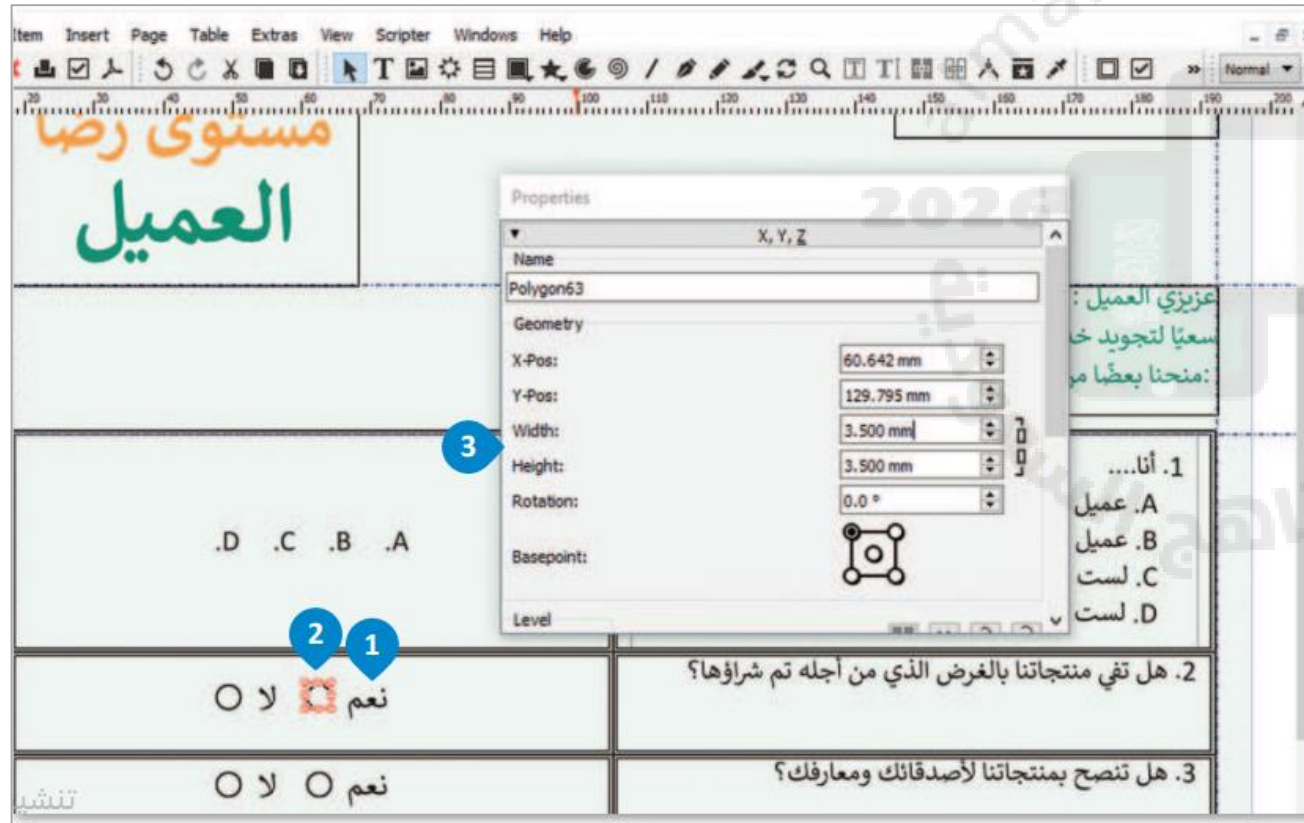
Item Insert Page Table Extras View Scripter Windows Help

Normal

مستوى رضا
العميل

Properties
X, Y, Z
Name
Polygon63
Geometry
X-Pos: 60.642 mm
Y-Pos: 129.795 mm
Width: 3.500 mm
Height: 3.500 mm
Rotation: 0.0 °
Basepoint:
Level

3

عزيزي العميل :
سعيًا لتجويد خ
:منحنا بعضًا م

.D .C .B .A

1. أنا....
A. عميل
B. عميل
C. لست
D. لست

2 1

نعم لا

2. هل تفي منتجاتنا بالغرض الذي من أجله تم شراؤها؟

نعم لا

3. هل تنصح بمنتجاتنا لأصدقائك ومعارفك؟

تنشي